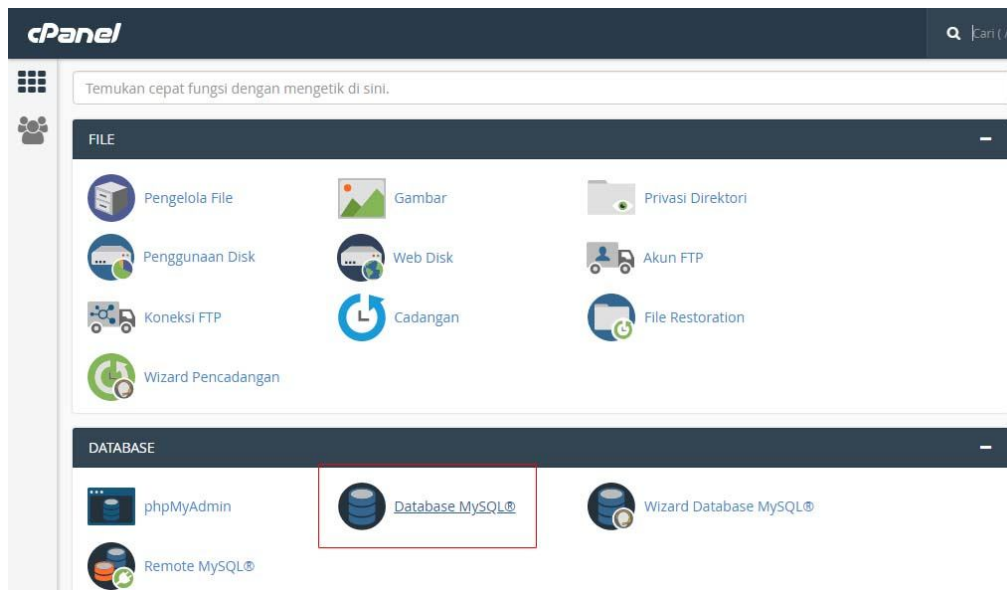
cPanel

Cari (

Temukan cepat fungsi dengan mengetik di sini.

FILE

-

Pengelola File

Gambar

Privasi Direktori

Penggunaan Disk

Web Disk

Akun FTP

Koneksi FTP

Cadangan

File Restoration

Wizard Pencadangan

DATABASE

-

phpMyAdmin

Database MySQL®

Wizard Database MySQL®

Remote MySQL®